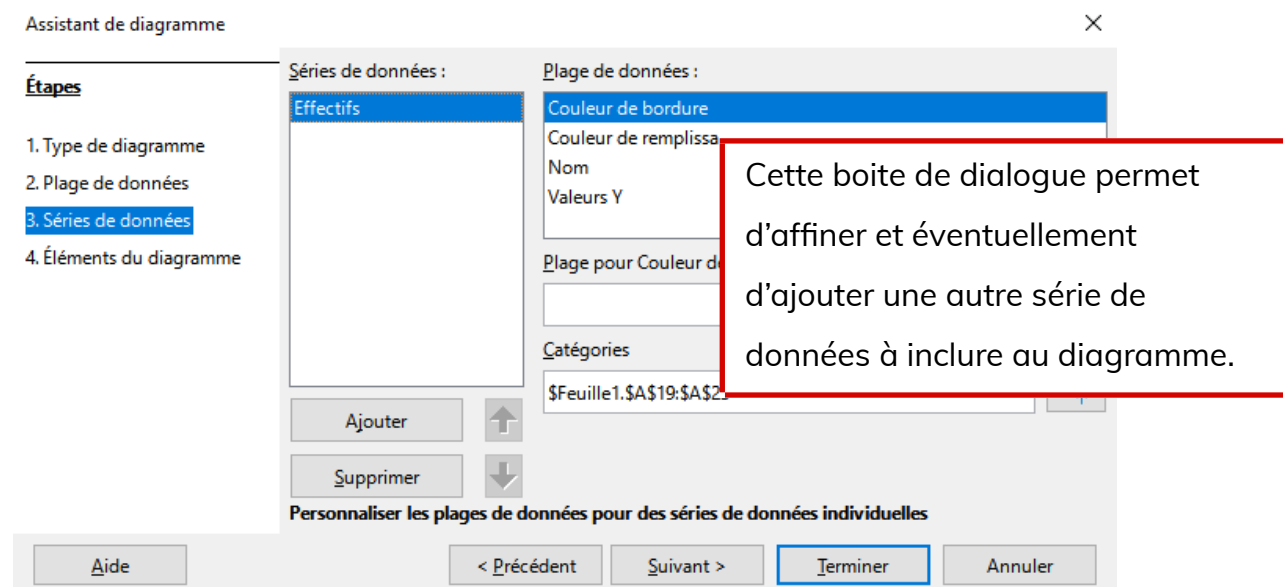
Assistant de diagramme

×

Étapes

1. Type de diagramme
2. Plage de données
3. Séries de données
4. Éléments du diagramme

Séries de données :

Effectifs

Ajouter

Supprimer

Plage de données :

Couleur de bordure
Couleur de remplissa
Nom
Valeurs Y

Plage pour Couleur d

Catégories

$Feuille1.$A$19:$A$2

Cette boite de dialogue permet d'affiner et éventuellement d'ajouter une autre série de données à inclure au diagramme.

Personnaliser les plages de données pour des séries de données individuelles

Aide

< Précédent

Suivant >

Terminer

Annuler